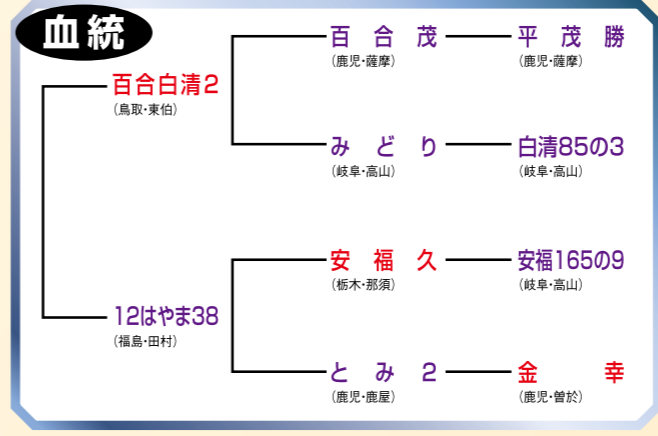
血統

百合白清2
(鳥取・東伯)

百合茂
(鹿児・薩摩)

平茂勝
(鹿児・薩摩)

みどり
(岐阜・高山)

白清85の3
(岐阜・高山)

12はやま38
(福島・田村)

安福久
(栃木・那須)

安福165の9
(岐阜・高山)

とみ2
(鹿児・鹿屋)

金幸
(鹿児・曽於)